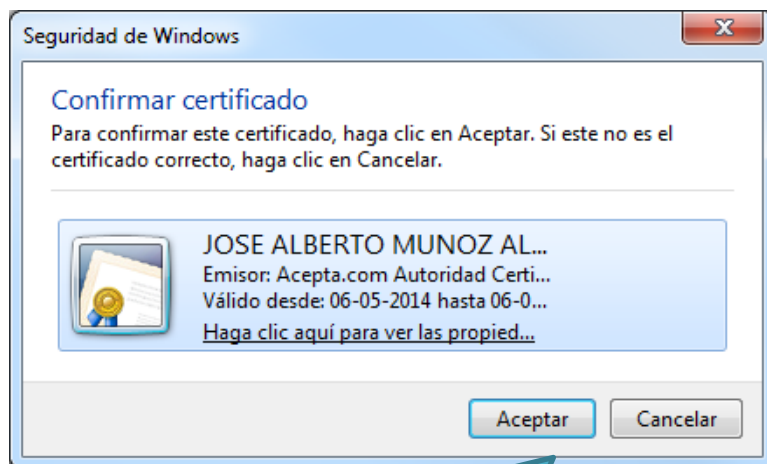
Seguridad de Windows

Confirmar certificado

Para confirmar este certificado, haga clic en Aceptar. Si este no es el certificado correcto, haga clic en Cancelar.

JOSE ALBERTO MUNOZ AL...
Emisor: Acepta.com Autoridad Certi...
Válido desde: 06-05-2014 hasta 06-0...
Haga clic aquí para ver las propied...

Aceptar
Cancelar